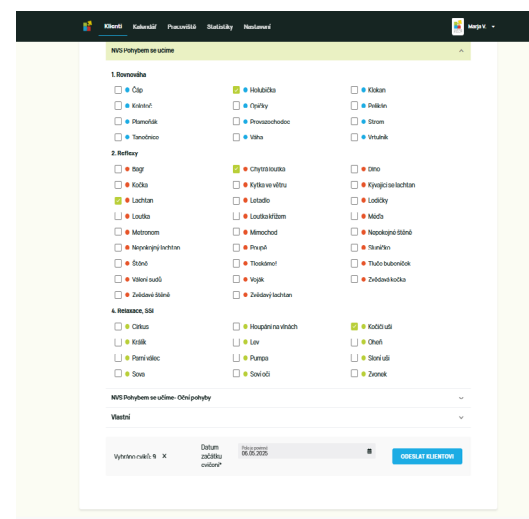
Klienti Kalendář Pracoviště Statistiky Nastavení

Marja V.

NVS Pohybem se učíme

1. Rovnováha

| | | |
|---|---|---|
| Čáp | Holubička | Klokan |
| Krabička | Opičky | Pelikán |
| Plameňák | Provazochodec | Strom |
| Tanečnice | Váha | Vrtulník |

2. Reflexy

| | | |
|---|---|---|
| Bagr | Chytrá loutka | Dino |
| Kočka | Kytka ve větru | Kývající se lachtan |
| Lachtan | Letadlo | Lodičky |
| Loutka | Loutka křížem | Méďa |
| Metronom | Mimochod | Nepokojné štěně |
| Nepokojný lachtan | Poupě | Sluníčko |
| Štěně | Tleskámo! | Tlučo bubeníček |
| Válení sudů | Voják | Zvědavá kočka |
| Zvědavé štěně | Zvědavý lachtan | |

4. Relaxace, SSI

| | | |
|---|---|---|
| Cirkus | Houpání na vlnách | Kočičí uši |
| Králík | Lev | Oheň |
| Paní válec | Pumpa | Sloní uši |
| Sova | Soví oči | Zvonek |

NVS Pohybem se učíme- Oční pohyby

Vlastní

Vybráno cviků: 9 ×

Datum začátku cvičení*

Pole je povinné
06.05.2025

ODESLAT KLIENTOVI